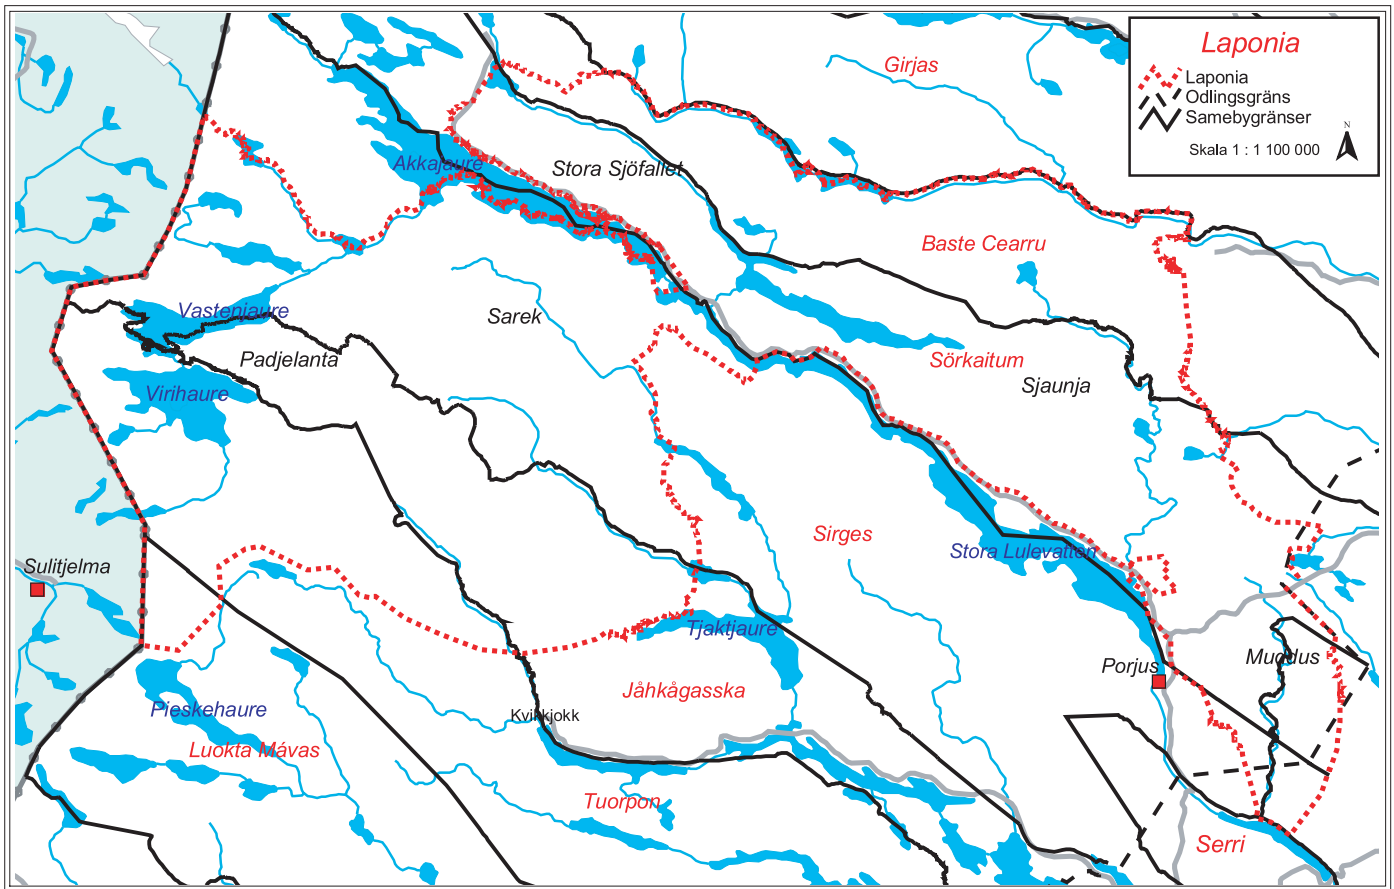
Laponia
Laponia
Odlingsgräns
Samebygränser
N
Skala 1 : 1 100 000

Girjas
Akkajaure
Stora Sjöfallet
Baste Cearru
Vastenjaure
Sarek
Padjelanta
Sörkaitum
Sjaunja
Virihaure
Sirges
Stora Lulevatten
Sulitjelma
Tjaktjaure
Porjus
Muddus
Jåhkågasska
Pieskehaure
Kvikkjokk
Luokta Mávas
Tuorpon
Serri